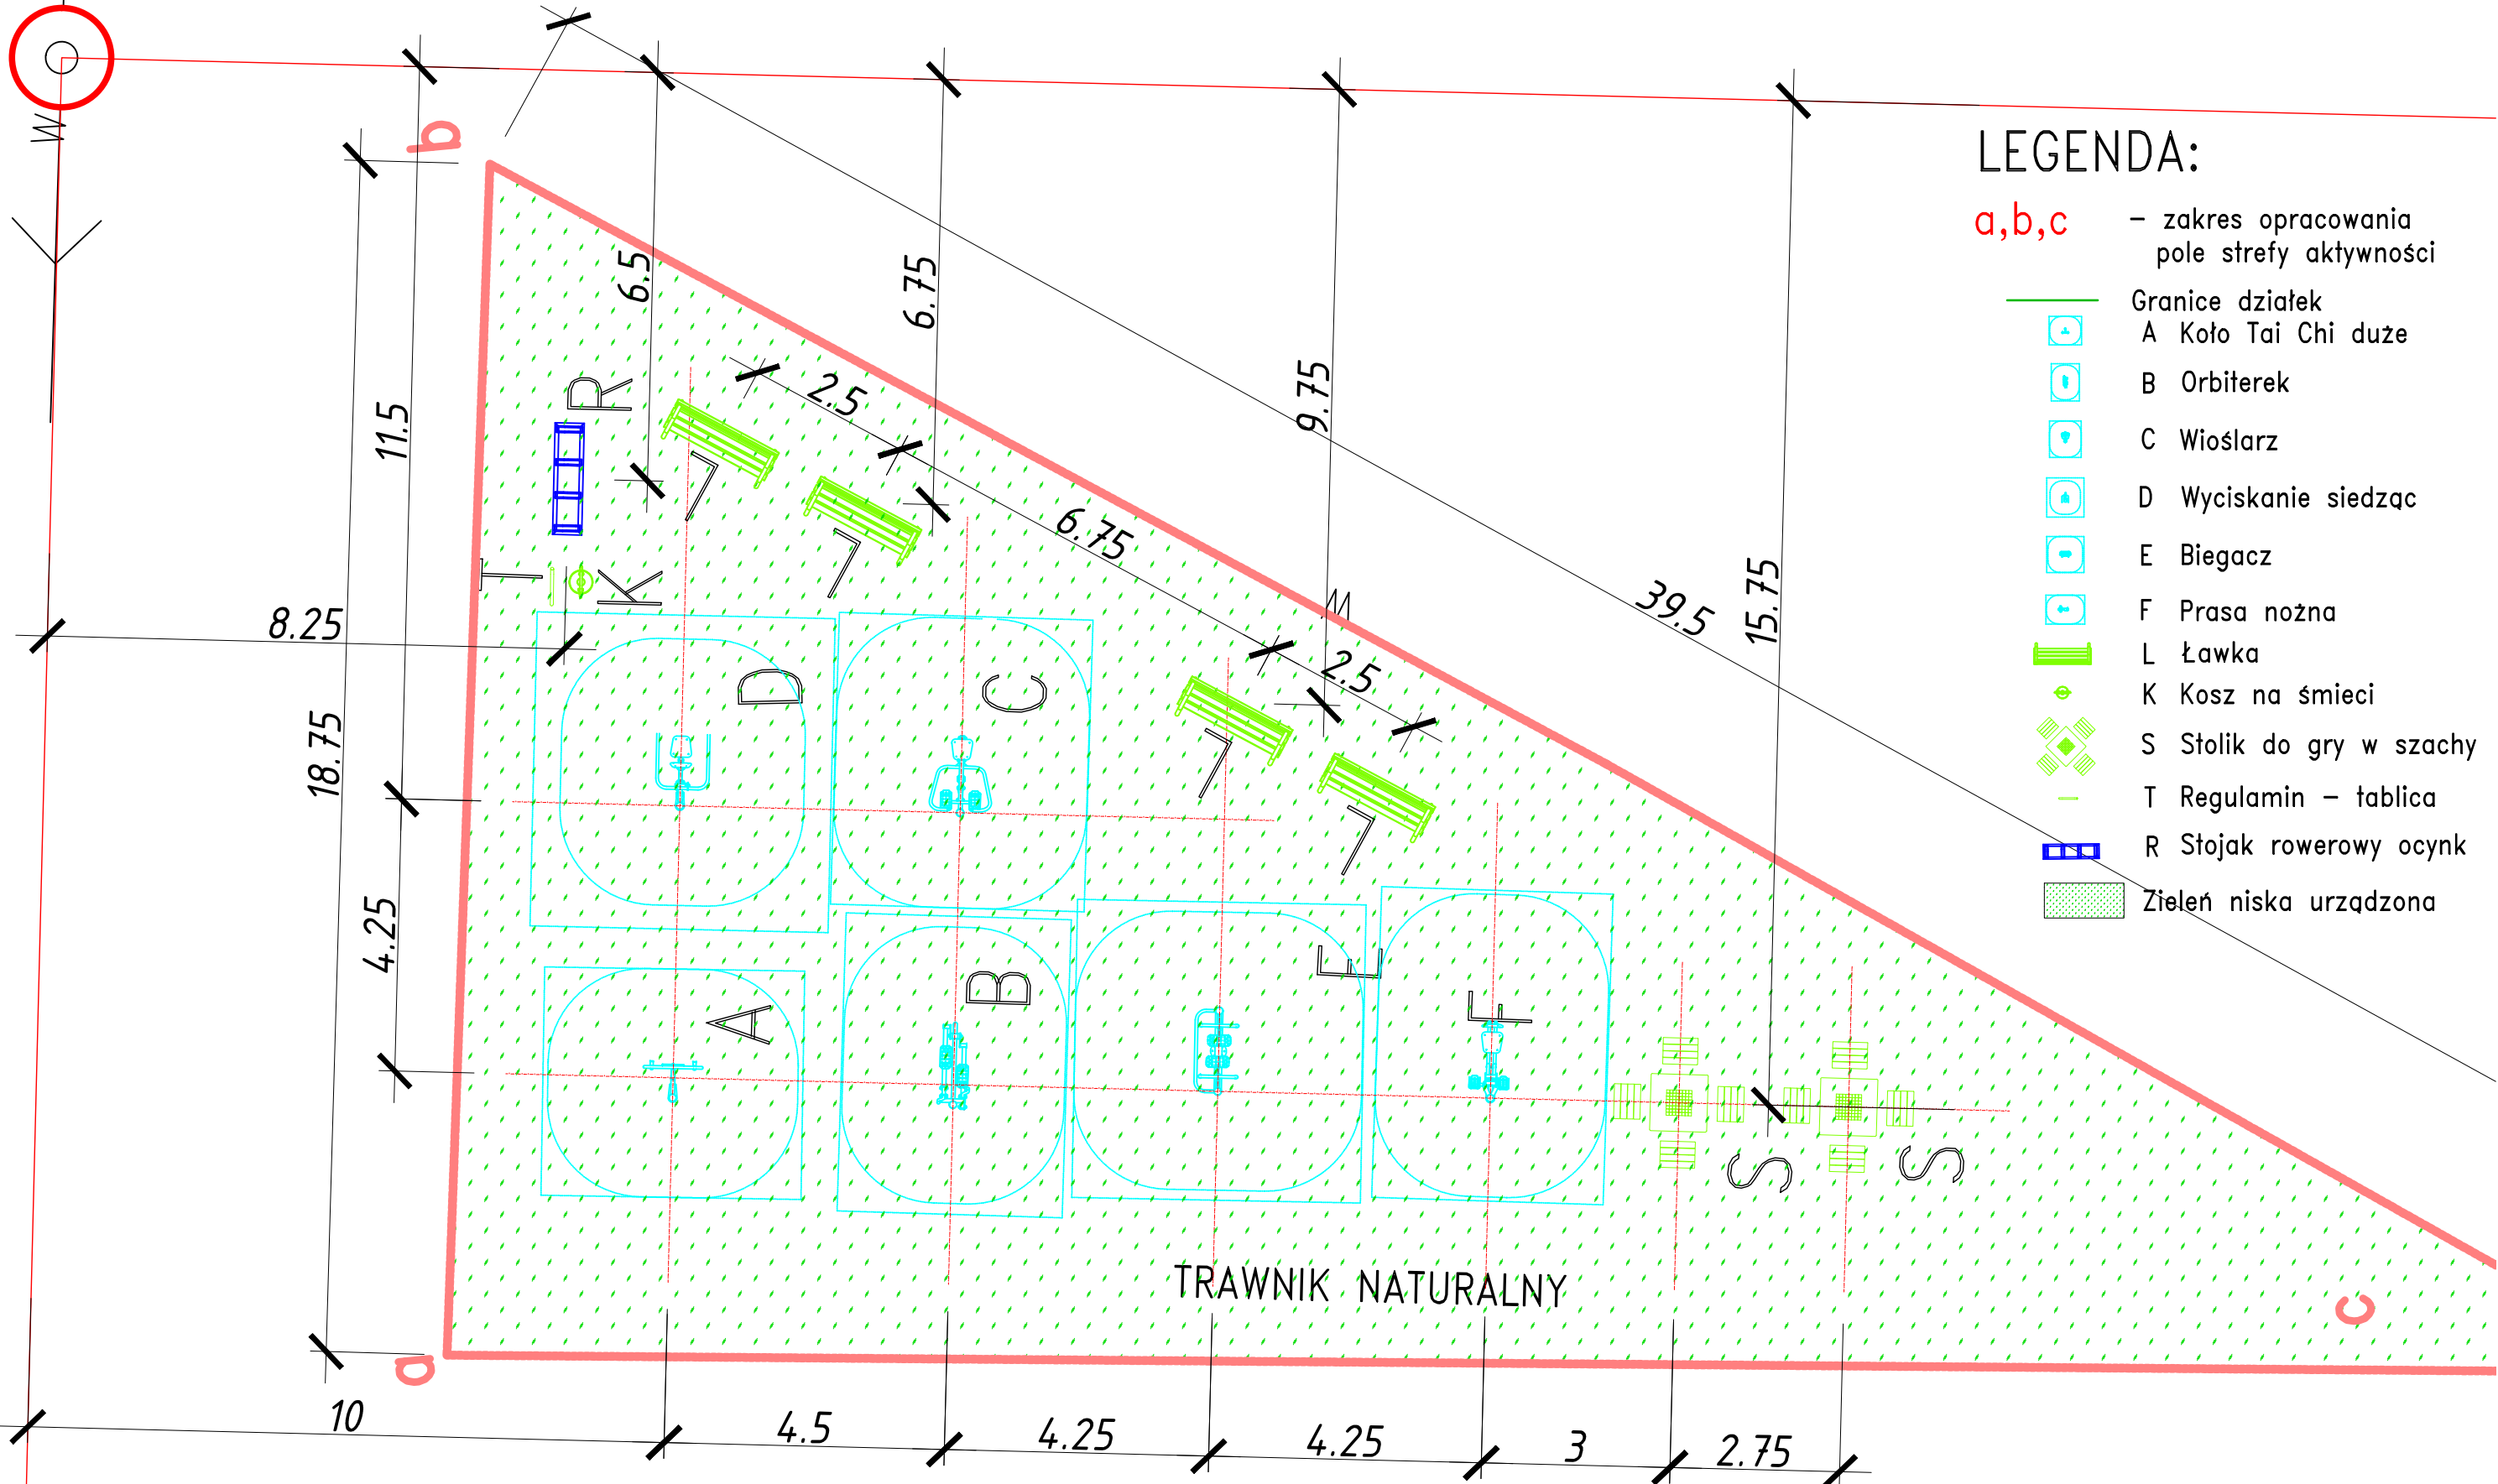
LEGENDA:

a,b,c – zakres opracowania pole strefy aktywności

Granice działek
A Koło Tai Chi duże
B Orbiterek
C Wioślarz
D Wyciskanie siedząc
E Biegacz
F Prasa nożna
L Ławka
K Kosz na śmieci
S Stolik do gry w szachy
T Regulamin – tablica
R Stojak rowerowy ocynk
Zieleń niska urządzona

W
b
a
c
6.5
6.75
9.75
15.75
39.5
2.5
6.75
2.5
11.5
8.25
18.75
4.25
R
T
K
L
L
L
L
D
C
A
B
E
F
S
S
TRAWNIK NATURALNY
10
4.5
4.25
4.25
3
2.75